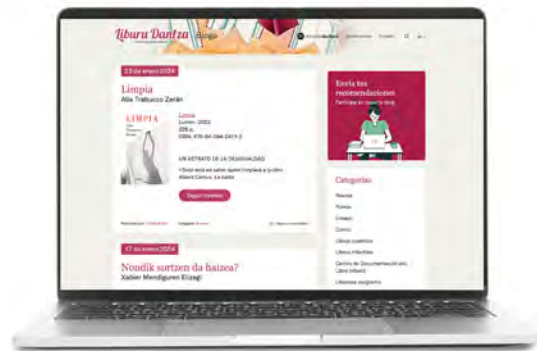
Liburu Dantza | Blogs

23 de enero 2024

Limpia
Alia Trabucco Zerán

LIMPIA
Alia Trabucco Zerán

Limpia
Lumen, 2022
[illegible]
ISBN: 978-84-264-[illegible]

UN RETRATO DE LA DESIGUALDAD

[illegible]

Seguir leyendo

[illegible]

Envía tus recomendaciones
Participa en nuestro blog

Categorías

Novela
Poesía
Ensayo
Cómic
Libros ilustrados
Libros infantiles
Centro de Documentación del Libro Infantil
Literatura juvenil

17 de enero 2024

Nondik sortzen da haizea?
Xabier Mendiguren Elizegi